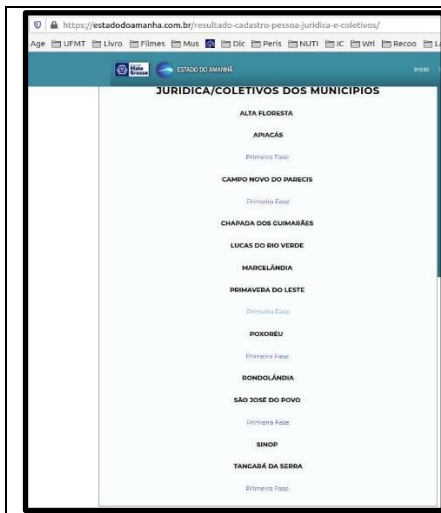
https://estadodoamanha.com.br/resultado-cadastro-pessoa-juridica-e-coletivos/

Age UFMT Livro Filmes Mus Dic Peris NUTI IC Wri Recoo

Mato Grosso ESTADO DO AMANHÃ Início

JURIDICA/COLETIVOS DOS MUNICIPIOS

ALTA FLORESTA

APIACÁS

Primeira Fase

CAMPO NOVO DO PARECIS

Primeira Fase

CHAPADA DOS GUIMARÃES

LUCAS DO RIO VERDE

MARCELÂNDIA

PRIMAVERA DO LESTE

Primeira Fase

POXORÉU

Primeira Fase

RONDOLÂNDIA

SÃO JOSÉ DO POVO

Primeira Fase

SINOP

TANGARÁ DA SERRA

Primeira Fase